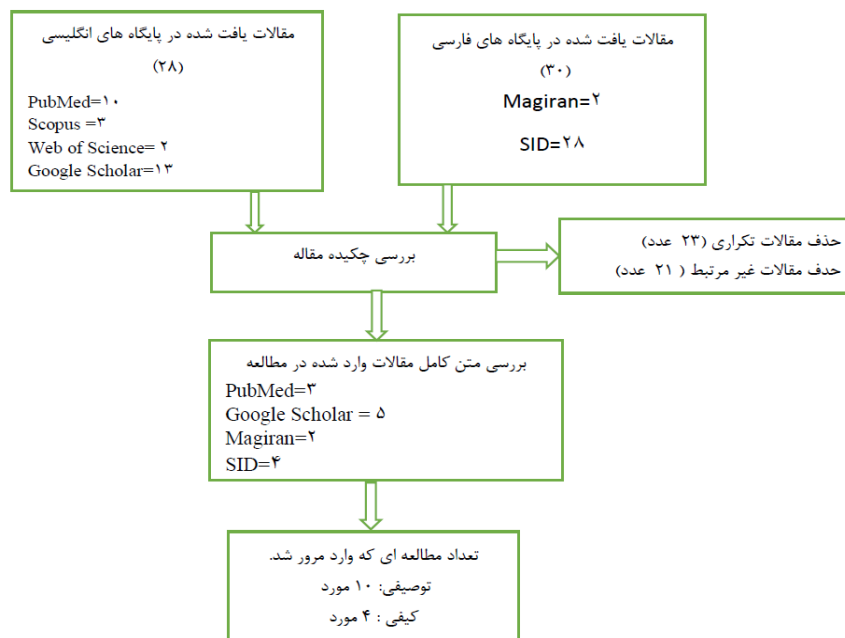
مقالات یافت شده در پایگاه های انگلیسی
(۲۸)
PubMed=۱۰
Scopus =۳
Web of Science= ۲
Google Scholar=۱۳

مقالات یافت شده در پایگاه های فارسی
(۳۰)
Magiran=۲
SID=۲۸

بررسی چکیده مقاله

حذف مقالات تکراری (۲۳ عدد)
حدف مقالات غیر مرتبط ( ۲۱ عدد)

بررسی متن کامل مقالات وارد شده در مطالعه
PubMed=۳
Google Scholar = ۵
Magiran=۲
SID=۴

تعداد مطالعه ای که وارد مرور شد.
توصیفی: ۱۰ مورد
کیفی : ۴ مورد